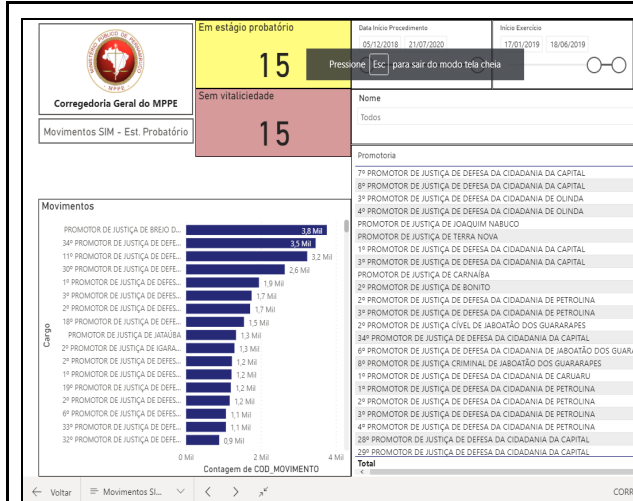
MINISTÉRIO PÚBLICO DE PERNAMBUCO
MPPE

Corregedoria Geral do MPPE

Movimentos SIM - Est. Probatório

Em estágio probatório

15

Sem vitaliciedade

15

Data Início Procedimento
05/12/2018 21/07/2020

Início Exercício
17/01/2019 18/06/2019

Pressione Esc para sair do modo tela cheia

Nome
Todos

Promotoria
7º PROMOTOR DE JUSTIÇA DE DEFESA DA CIDADANIA DA CAPITAL
8º PROMOTOR DE JUSTIÇA DE DEFESA DA CIDADANIA DA CAPITAL
3º PROMOTOR DE JUSTIÇA DE DEFESA DA CIDADANIA DE OLINDA
4º PROMOTOR DE JUSTIÇA DE DEFESA DA CIDADANIA DE OLINDA
PROMOTOR DE JUSTIÇA DE JOAQUIM NABUCO
PROMOTOR DE JUSTIÇA DE TERRA NOVA
1º PROMOTOR DE JUSTIÇA DE DEFESA DA CIDADANIA DA CAPITAL
3º PROMOTOR DE JUSTIÇA DE DEFESA DA CIDADANIA DA CAPITAL
PROMOTOR DE JUSTIÇA DE CARNAÍBA
2º PROMOTOR DE JUSTIÇA DE BONITO
2º PROMOTOR DE JUSTIÇA DE DEFESA DA CIDADANIA DE PETROLINA
3º PROMOTOR DE JUSTIÇA DE DEFESA DA CIDADANIA DE PETROLINA
2º PROMOTOR DE JUSTIÇA CÍVEL DE JABOATÃO DOS GUARARAPES
34º PROMOTOR DE JUSTIÇA DE DEFESA DA CIDADANIA DA CAPITAL
6º PROMOTOR DE JUSTIÇA DE DEFESA DA CIDADANIA DE JABOATÃO DOS GUARA
8º PROMOTOR DE JUSTIÇA CRIMINAL DE JABOATÃO DOS GUARARAPES
1º PROMOTOR DE JUSTIÇA DE DEFESA DA CIDADANIA DE CARUARU
1º PROMOTOR DE JUSTIÇA DE DEFESA DA CIDADANIA DE PETROLINA
2º PROMOTOR DE JUSTIÇA DE DEFESA DA CIDADANIA DE PETROLINA
3º PROMOTOR DE JUSTIÇA DE DEFESA DA CIDADANIA DE PETROLINA
4º PROMOTOR DE JUSTIÇA DE DEFESA DA CIDADANIA DE PETROLINA
28º PROMOTOR DE JUSTIÇA DE DEFESA DA CIDADANIA DA CAPITAL
29º PROMOTOR DE JUSTIÇA DE DEFESA DA CIDADANIA DA CAPITAL
Total

Movimentos

| Cargo | Contagem de COD_MOVIMENTO |
|---|---|
| PROMOTOR DE JUSTIÇA DE BREJO D... | 3,8 Mil |
| 34º PROMOTOR DE JUSTIÇA DE DEFE... | 3,5 Mil |
| 11º PROMOTOR DE JUSTIÇA DE DEFE... | 3,2 Mil |
| 30º PROMOTOR DE JUSTIÇA DE DEFE... | 2,6 Mil |
| 1º PROMOTOR DE JUSTIÇA DE DEFES... | 1,9 Mil |
| 3º PROMOTOR DE JUSTIÇA DE DEFES... | 1,7 Mil |
| 2º PROMOTOR DE JUSTIÇA DE DEFES... | 1,7 Mil |
| 18º PROMOTOR DE JUSTIÇA DE DEFE... | 1,5 Mil |
| PROMOTOR DE JUSTIÇA DE JATAÚBA | 1,3 Mil |
| 2º PROMOTOR DE JUSTIÇA DE IGARA... | 1,3 Mil |
| 2º PROMOTOR DE JUSTIÇA DE DEFES... | 1,2 Mil |
| 1º PROMOTOR DE JUSTIÇA DE DEFES... | 1,2 Mil |
| 19º PROMOTOR DE JUSTIÇA DE DEFE... | 1,2 Mil |
| 2º PROMOTOR DE JUSTIÇA DE DEFES... | 1,2 Mil |
| 6º PROMOTOR DE JUSTIÇA DE DEFES... | 1,1 Mil |
| 33º PROMOTOR DE JUSTIÇA DE DEFE... | 1,1 Mil |
| 32º PROMOTOR DE JUSTIÇA DE DEFE... | 0,9 Mil |

0 Mil 2 Mil 4 Mil

← Voltar Movimentos SI... < > CORR